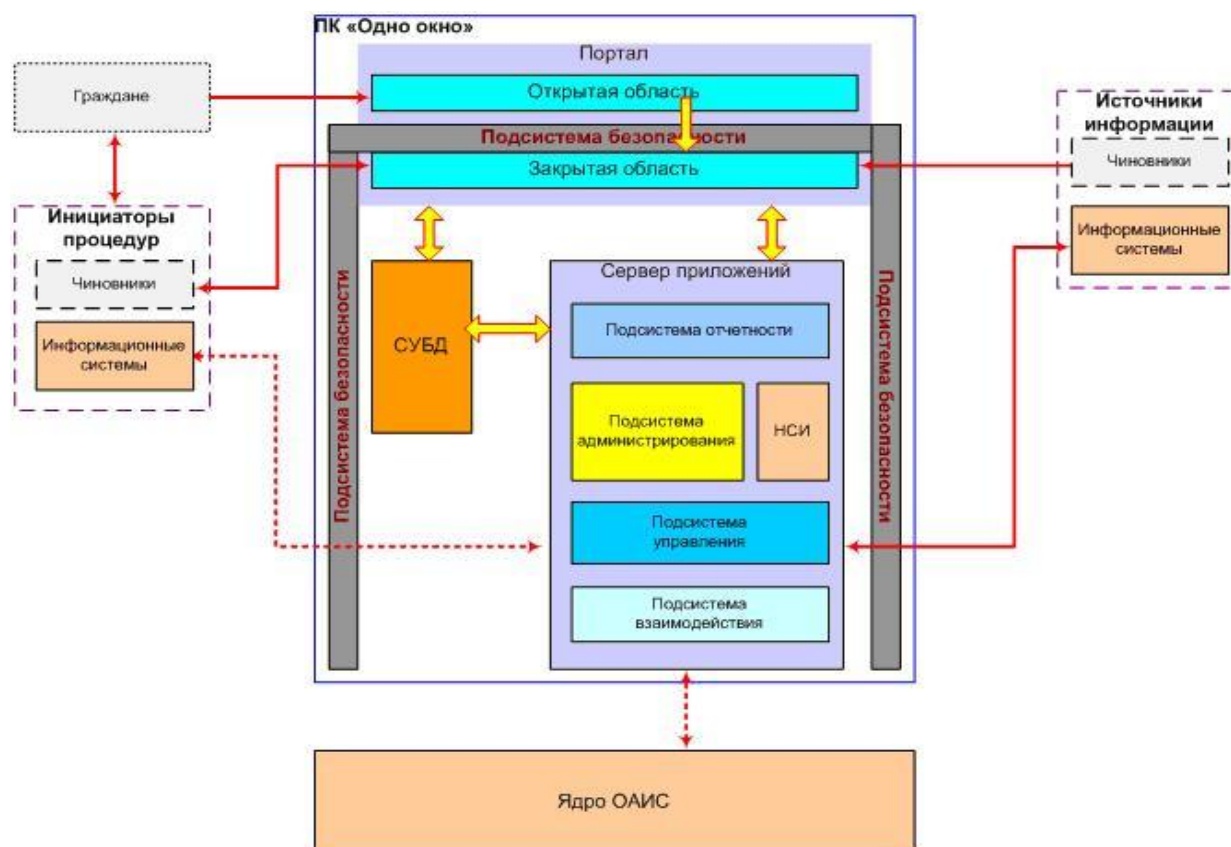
ПК «Одно окно»

Портал

Открытая область

Граждане

Подсистема безопасности

Закрытая область

Источники информации

Чиновники

Информационные системы

Инициаторы процедур

Чиновники

Информационные системы

Подсистема безопасности

СУБД

Сервер приложений

Подсистема отчетности

Подсистема администрирования

НСИ

Подсистема управления

Подсистема взаимодействия

Подсистема безопасности

Ядро ОАИС